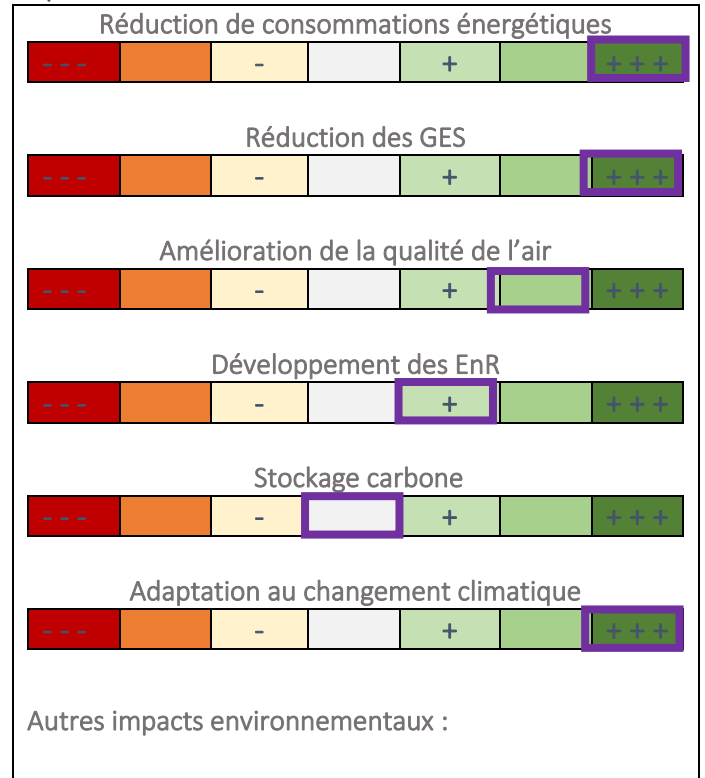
Réduction de consommations énergétiques

| - - - | | - | | + | | + + + |
|---|---|---|---|---|---|---|

Réduction des GES

| - - - | | - | | + | | + + + |
|---|---|---|---|---|---|---|

Amélioration de la qualité de l'air

| - - - | | - | | + | | + + + |
|---|---|---|---|---|---|---|

Développement des EnR

| - - - | | - | | + | | + + + |
|---|---|---|---|---|---|---|

Stockage carbone

| - - - | | - | | + | | + + + |
|---|---|---|---|---|---|---|

Adaptation au changement climatique

| - - - | | - | | + | | + + + |
|---|---|---|---|---|---|---|

Autres impacts environnementaux :